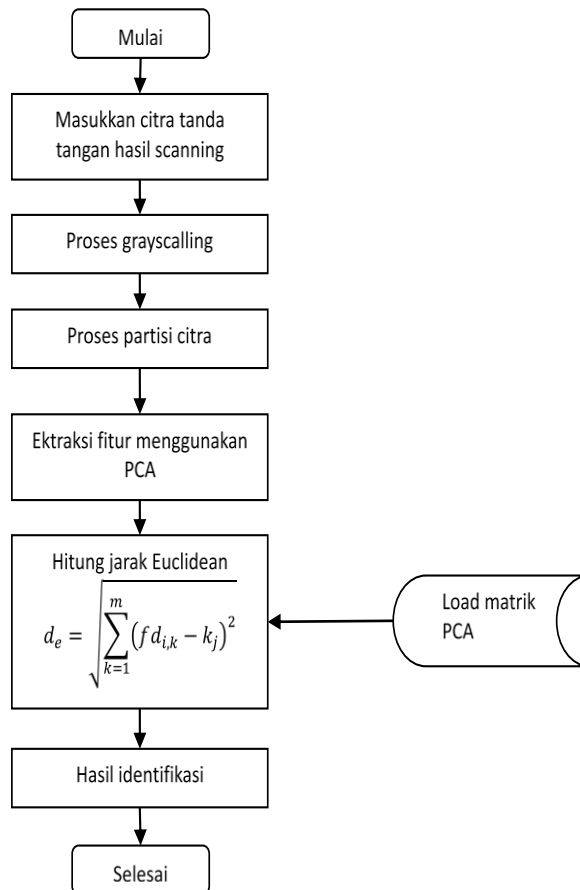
Mulai

Masukkan citra tanda tangan hasil scanning

Proses grayscalling

Proses partisi citra

Ektraksi fitur menggunakan PCA

Hitung jarak Euclidean

$d_e = \sqrt{\sum_{k=1}^{m} \left(f d_{i,k} - k_j\right)^2}$

Load matrik PCA

Hasil identifikasi

Selesai